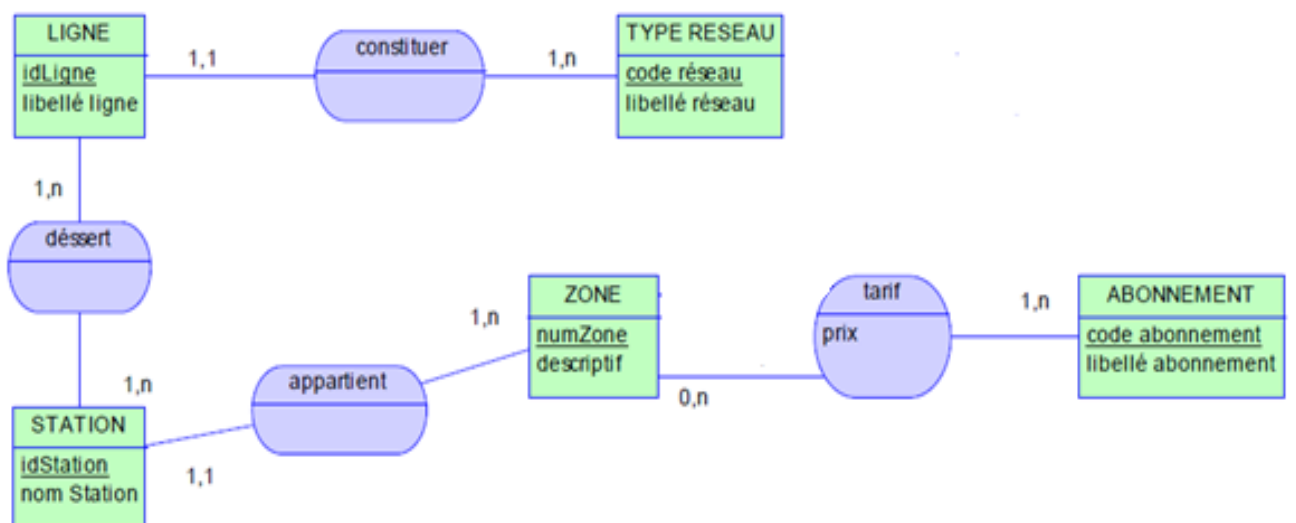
LIGNE
idLigne
libellé ligne

1,1

constituer

1,n

TYPE RESEAU
code réseau
libellé réseau

1,n

déssert

1,n

STATION
idStation
nom Station

1,1

appartient

1,n

ZONE
numZone
descriptif

0,n

tarif
prix

1,n

ABONNEMENT
code abonnement
libellé abonnement